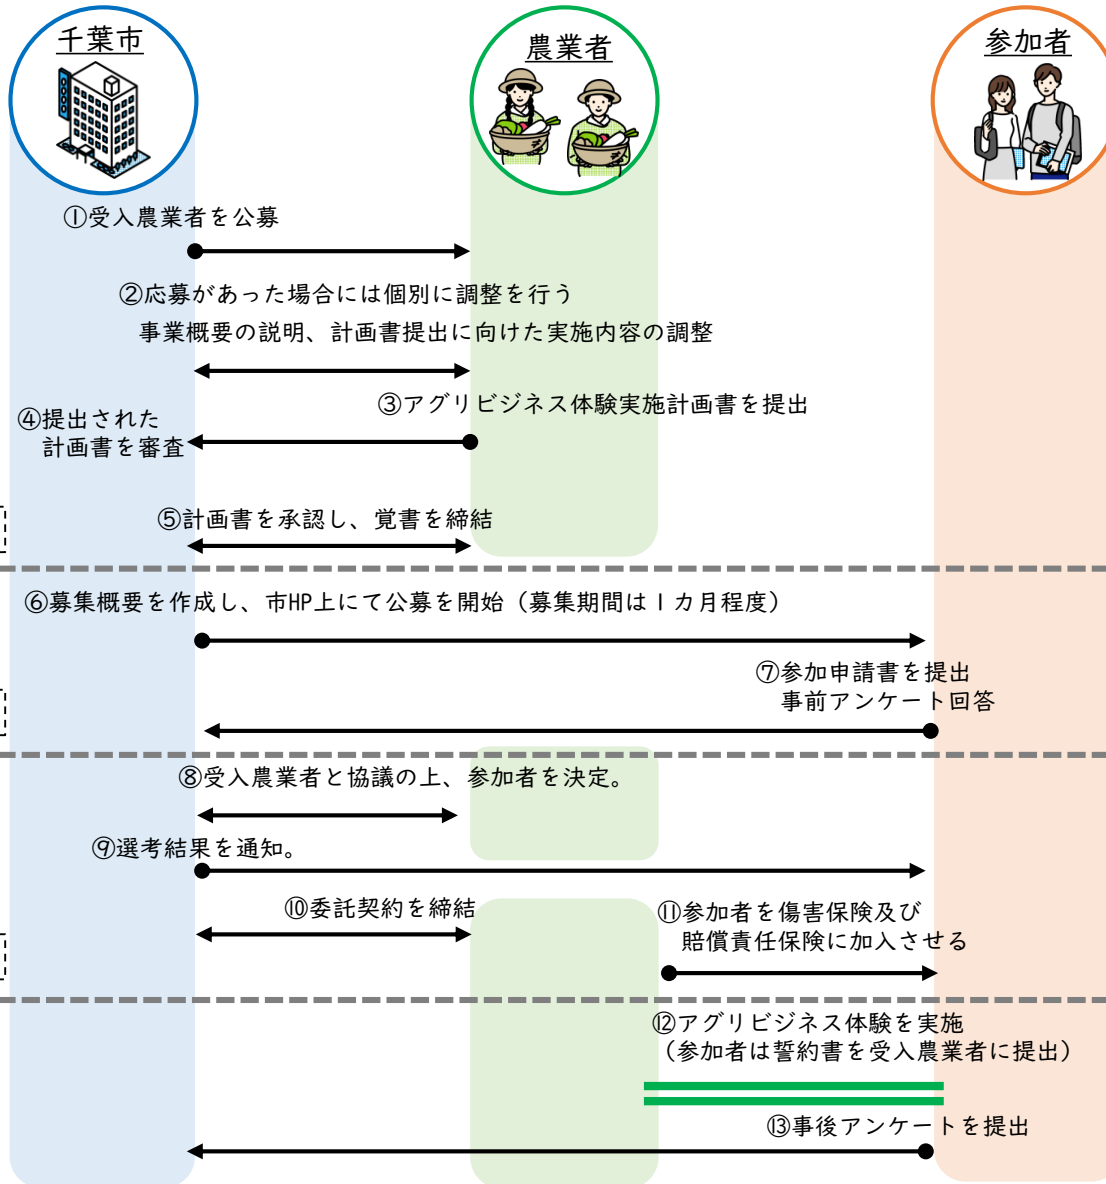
千葉市

農業者

参加者

①受入農業者を公募

②応募があった場合には個別に調整を行う
事業概要の説明、計画書提出に向けた実施内容の調整

③アグリビジネス体験実施計画書を提出

④提出された計画書を審査

⑤計画書を承認し、覚書を締結

⑥募集概要を作成し、市HP上にて公募を開始（募集期間は１カ月程度）

⑦参加申請書を提出
事前アンケート回答

⑧受入農業者と協議の上、参加者を決定。

⑨選考結果を通知。

⑩委託契約を締結

⑪参加者を傷害保険及び賠償責任保険に加入させる

⑫アグリビジネス体験を実施
（参加者は誓約書を受入農業者に提出）

⑬事後アンケートを提出